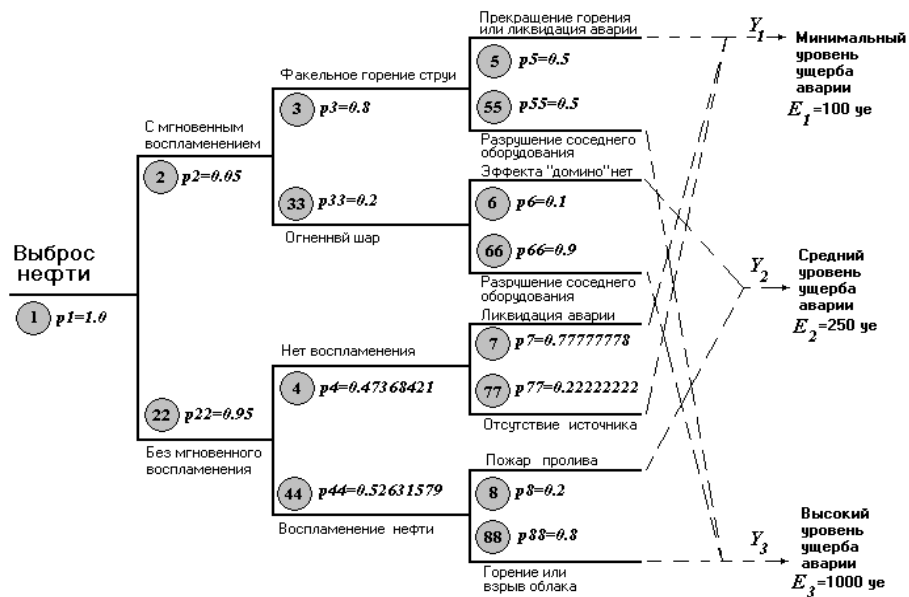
Выброс нефти

1 $p1=1.0$

С мгновенным воспламенением

2 $p2=0.05$

Факельное горение струи

3 $p3=0.8$

Прекращение горения или ликвидация аварии

5 $p5=0.5$

55 $p55=0.5$

Разрушение соседнего оборудования

33 $p33=0.2$

Огненнй шар

Эффекта "домино"нет

6 $p6=0.1$

66 $p66=0.9$

Разрушение соседнего оборудования

22 $p22=0.95$

Без мгновенного воспламенения

Нет воспламенения

4 $p4=0.47368421$

Ликвидация аварии

7 $p7=0.77777778$

77 $p77=0.22222222$

Отсутствие источника

44 $p44=0.52631579$

Воспламенение нефти

Пожар пролива

8 $p8=0.2$

88 $p88=0.8$

Горение или взрыв облака

$Y_1$ Минимальный уровень ущерба аварии $E_1$=100 уе

$Y_2$ Средний уровень ущерба аварии $E_2$=250 уе

$Y_3$ Высокий уровень ущерба аварии $E_3$=1000 уе